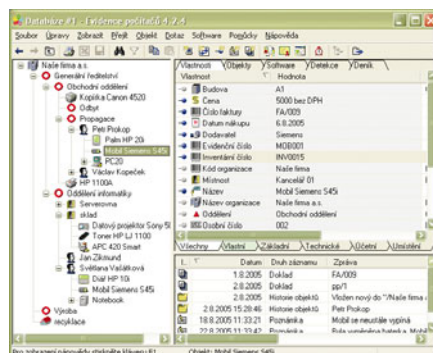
Databáze #1 - Evidence počítačů 4.2.4

Soubor Úpravy Zobrazit Přejít Objekt Dotaz Software Pomůcky Nápověda

Naše firma a.s.
Generální ředitelství
Obchodní oddělení
Kopírka Canon 4520
Odbyt
Propagace
Petr Prokop
Palm HP 20i
Mobil Siemens S45i
PC20
Václav Kopeček
HP 1100A
Oddělení informatiky
Serverovna
sklad
Datový projektor Sony 5
Toner HP LJ 1100
APC 420 Smart
Jan Zikmund
Světlana Vašátková
Diář HP 10i
Mobil Siemens S45i
Notebook
Výroba
recyklace

Vlastnosti | Objekty | Software | Detekce | Deník

| Vlastnost | Hodnota |
|---|---|
| Budova | A1 |
| Cena | 5000 bez DPH |
| Číslo faktury | FA/009 |
| Datum nákupu | 6.8.2005 |
| Dodavatel | Siemens |
| Evidenční číslo | MOB001 |
| Inventární číslo | INV0015 |
| Kód organizace | Naše firma |
| Místnost | Kancelář 01 |
| Název | Mobil Siemens S45i |
| Název organizace | Naše firma a.s. |
| Oddělení | Obchodní oddělení |
| Osobní číslo | 002 |

Všechny | Vlastní | Základní | Technické | Účetní | Umístění

| Datum | Druh záznamu | Zpráva |
|---|---|---|
| 1.8.2005 | Doklad | FA/009 |
| 1.8.2005 | Doklad | pp/1 |
| 2.8.2005 | Historie objekt | Vložen nový do "\Naše firma |
| 2.8.2005 15:28:46 | Historie objekt | Petr Prokop |
| 18.8.2005 11:33:21 | Poznámka | Mobil se nenastále vypíná |
| 22.8.2005 11:33:42 | Poznámka | Byla vyměněna baterie |

Pro zobrazení nápovědy stiskněte klávesu F1 | Objekt: Mobil Siemens S45i